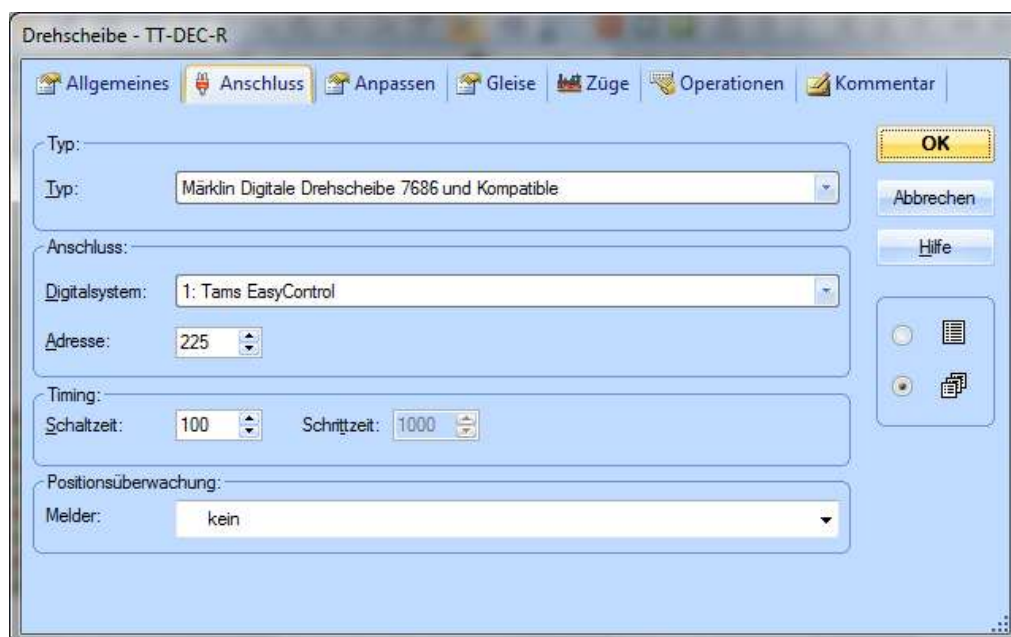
Drehscheibe - TT-DEC-R

Allgemeines | Anschluss | Anpassen | Gleise | Züge | Operationen | Kommentar

Typ:
Typ: Märklin Digitale Drehscheibe 7686 und Kompatible

Anschluss:
Digitalsystem: 1: Tams EasyControl
Adresse: 225

Timing:
Schaltzeit: 100 Schrittzeit: 1000

Positionsüberwachung:
Melder: kein

OK
Abbrechen
Hilfe